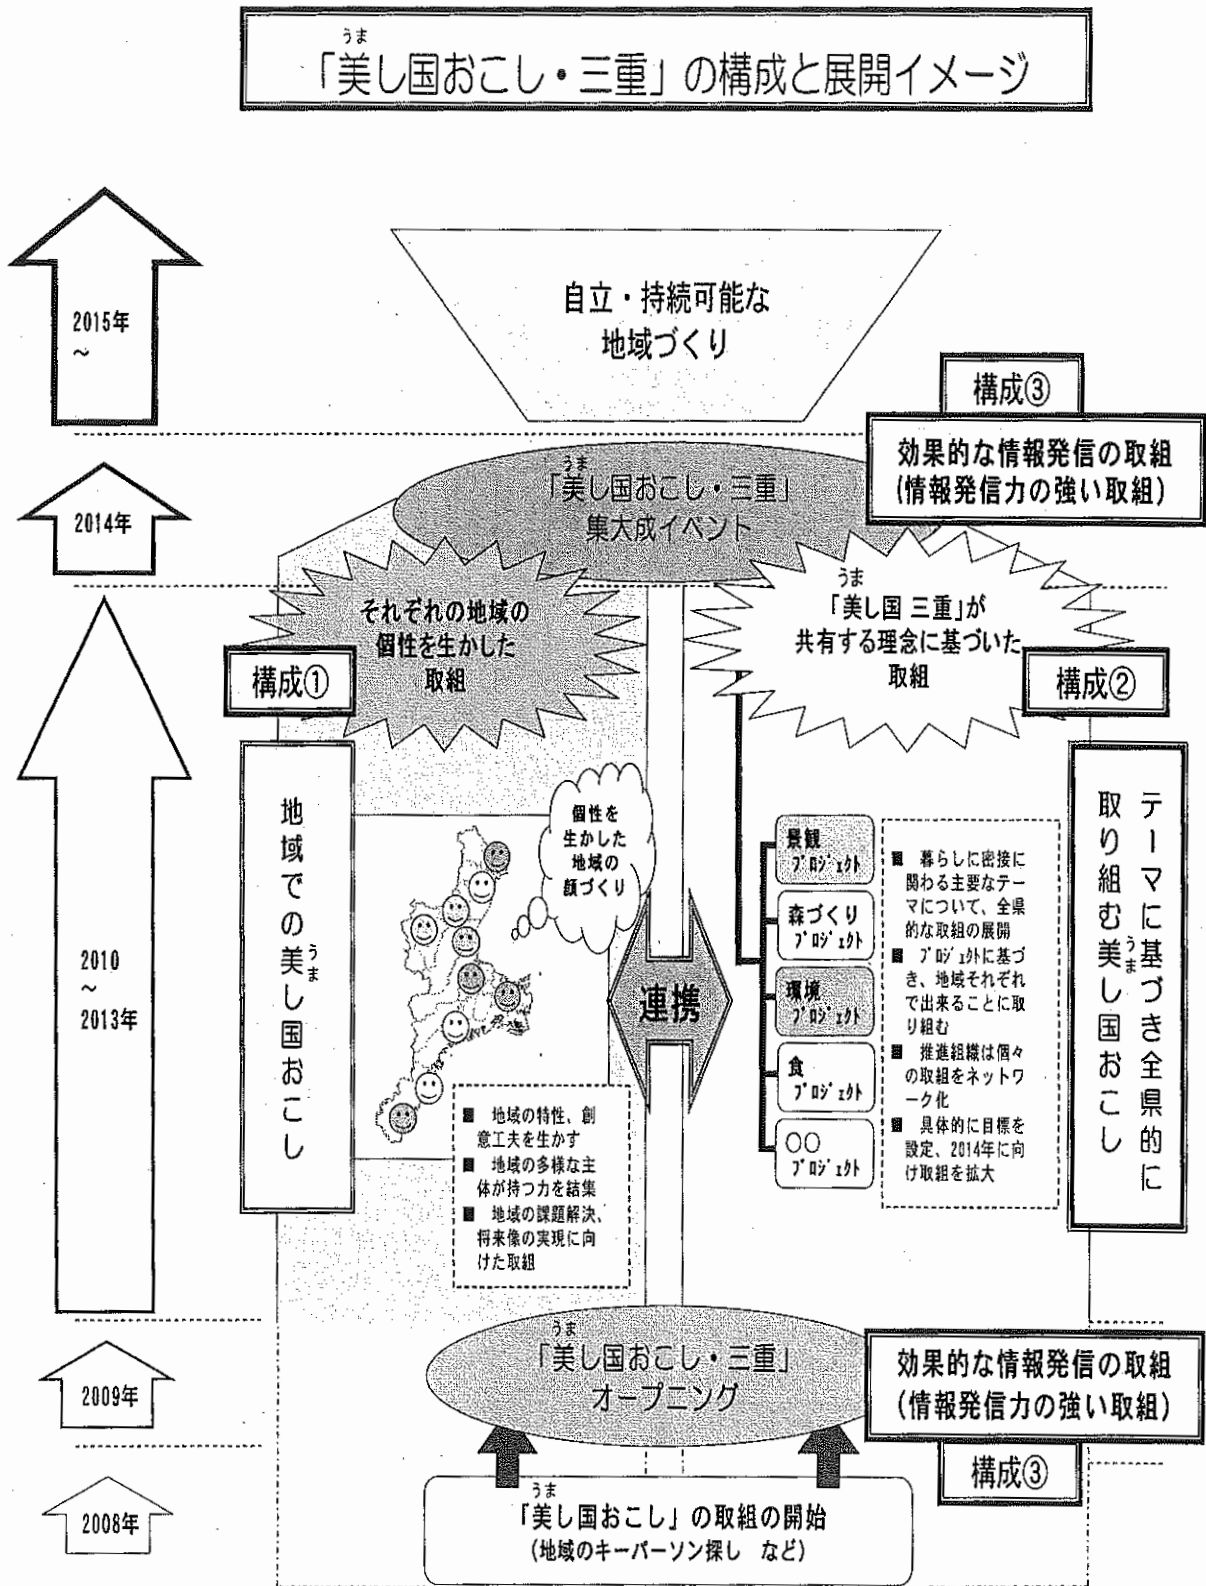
うま
「美し国おこし・三重」の構成と展開イメージ

2015年
～

自立・持続可能な
地域づくり

構成③

効果的な情報発信の取組
(情報発信力の強い取組)

2014年

うま
「美し国おこし・三重」
集大成イベント

それぞれの地域の
個性を生かした
取組

うま
「美し国 三重」が
共有する理念に基づいた
取組

構成①

構成②

2010
～
2013年

地域での美し国おこし

個性を
生かした
地域の
顔づくり

連携

景観
プロジェクト

森づくり
プロジェクト

環境
プロジェクト

食
プロジェクト

○○
プロジェクト

■ 暮らしに密接に関わる主要なテーマについて、全県的な取組の展開
■ プロジェクトに基づき、地域それぞれで出来ることに取り組む
■ 推進組織は個々の取組をネットワーク化
■ 具体的に目標を設定、2014年に向け取組を拡大

テーマに基づき全県的に取り組む美し国おこし

■ 地域の特性、創意工夫を生かす
■ 地域の多様な主体が持つ力を結集
■ 地域の課題解決、将来像の実現に向けた取組

2009年

うま
「美し国おこし・三重」
オープニング

効果的な情報発信の取組
(情報発信力の強い取組)

構成③

2008年

うま
「美し国おこし」の取組の開始
(地域のキーパーソン探し など)